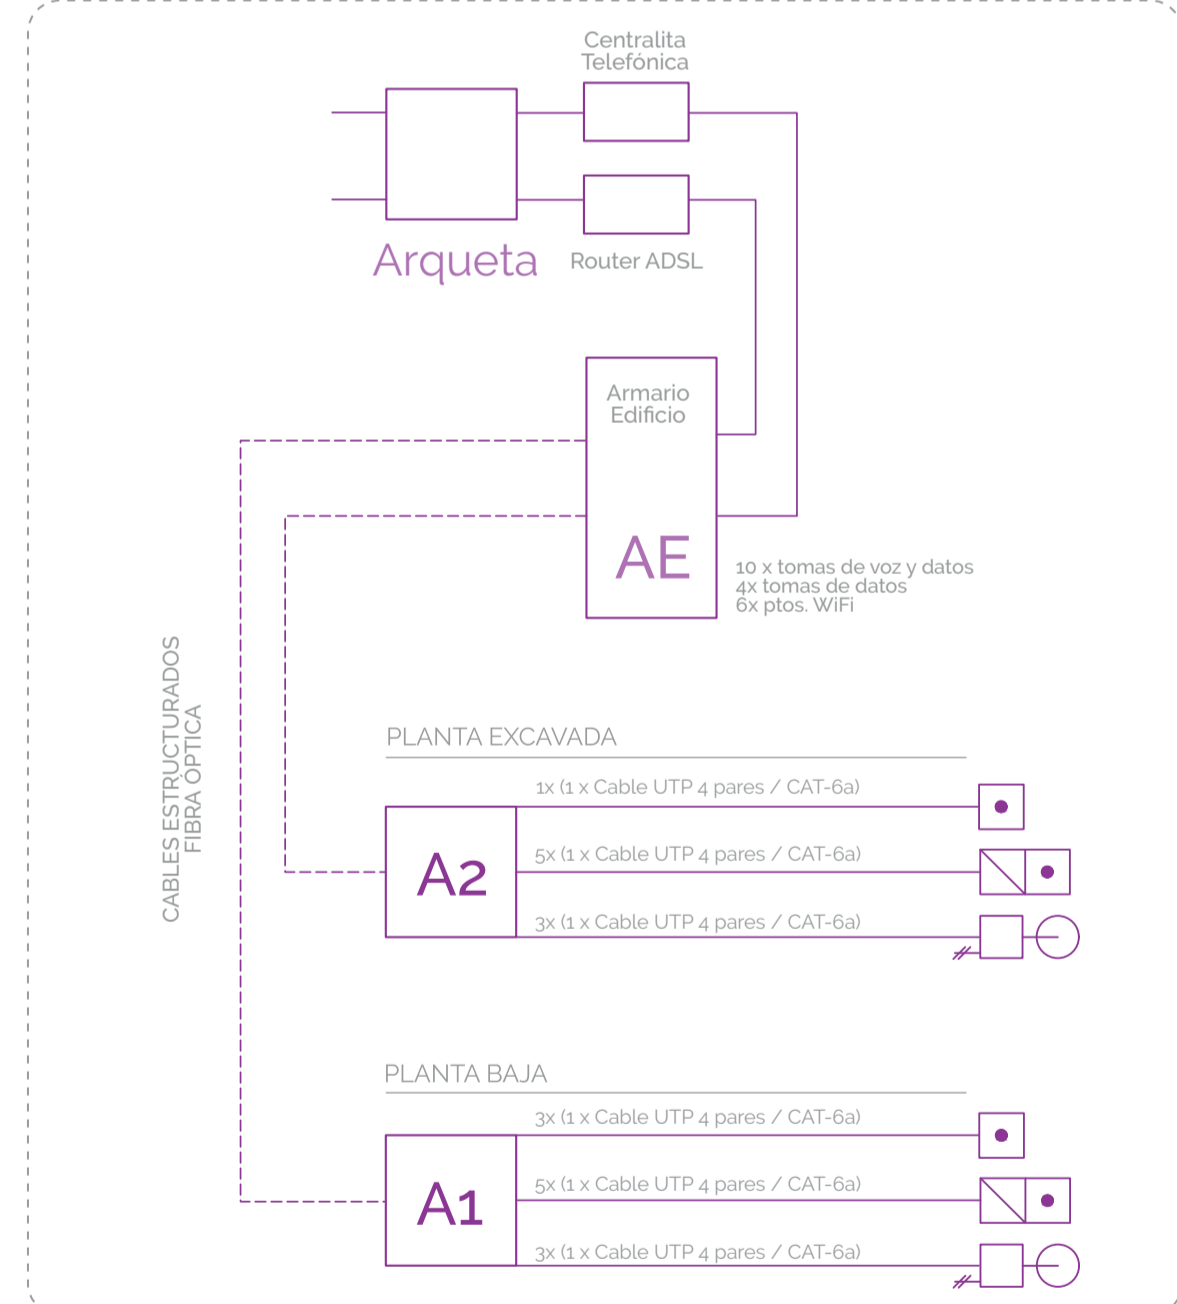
Centralita Telefónica

Arqueta

Router ADSL

Armario Edificio

AE

10 x tomas de voz y datos
4x tomas de datos
6x ptos. WiFi

CABLES ESTRUCTURADOS
FIBRA ÓPTICA

PLANTA EXCAVADA

1x (1 x Cable UTP 4 pares / CAT-6a)

A2

5x (1 x Cable UTP 4 pares / CAT-6a)

3x (1 x Cable UTP 4 pares / CAT-6a)

PLANTA BAJA

3x (1 x Cable UTP 4 pares / CAT-6a)

A1

5x (1 x Cable UTP 4 pares / CAT-6a)

3x (1 x Cable UTP 4 pares / CAT-6a)